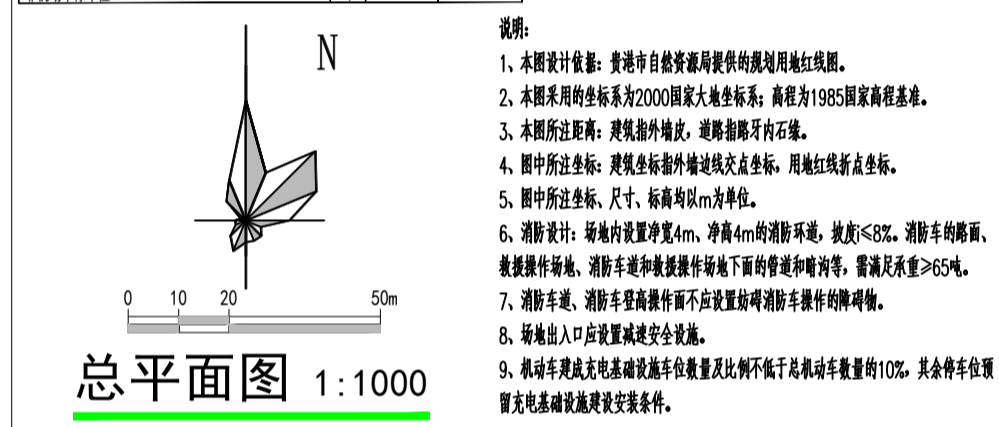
N

0 10 20 50m

总平面图 1:1000

说明：

1、本图设计依据：贵港市自然资源局提供的规划用地红线图。

2、本图采用的坐标系为2000国家大地坐标系；高程为1985国家高程基准。

3、本图所注距离：建筑指外墙皮，道路指路牙内石缘。

4、图中所注坐标：建筑坐标指外墙边线交点坐标，用地红线折点坐标。

5、图中所注坐标、尺寸、标高均以m为单位。

6、消防设计：场地内设置净宽4m、净高4m的消防环道，坡度i≤8%。消防车的路面、救援操作场地、消防车道和救援操作场地下面的管道和暗沟等，需满足承重≥65吨。

7、消防车道、消防车登高操作面不应设置妨碍消防车操作的障碍物。

8、场地出入口应设置减速安全设施。

9、机动车建成充电基础设施车位数量及比例不低于总机动车数量的10%，其余停车位预留充电基础设施建设安装条件。